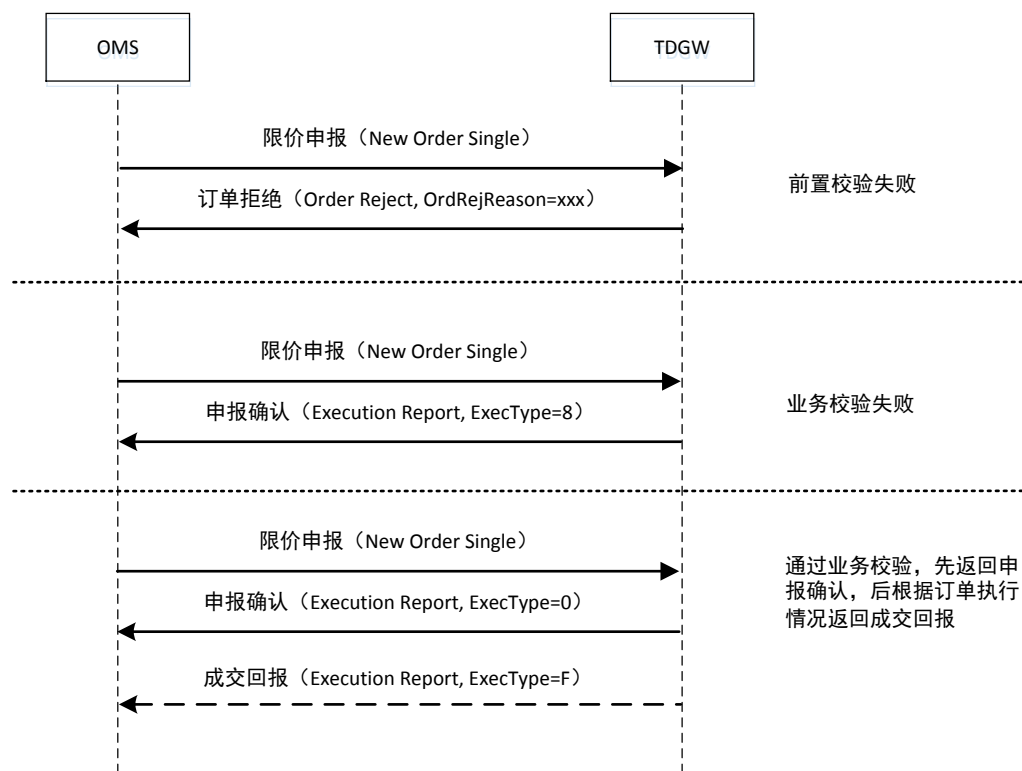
OMS

TDGW

限价申报（New Order Single）

订单拒绝（Order Reject, OrdRejReason=xxx）

前置校验失败

限价申报（New Order Single）

申报确认（Execution Report, ExecType=8）

业务校验失败

限价申报（New Order Single）

申报确认（Execution Report, ExecType=0）

成交回报（Execution Report, ExecType=F）

通过业务校验，先返回申报确认，后根据订单执行情况返回成交回报